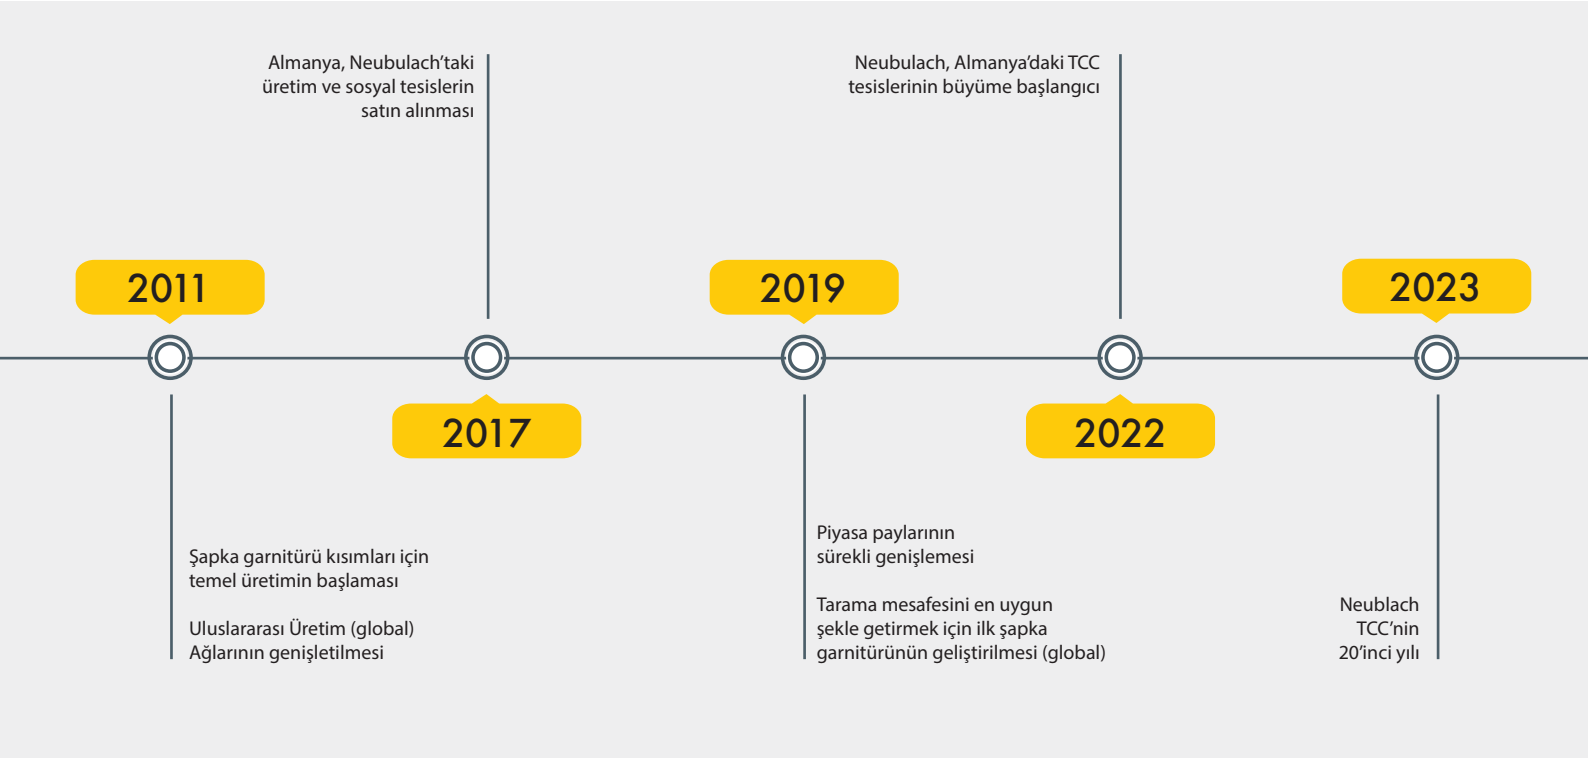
Almanya, Neubulach'taki üretim ve sosyal tesislerin satın alınması

Neubulach, Almanya'daki TCC tesislerinin büyüme başlangıcı

2011

2019

2023

2017

2022

Şapka garnitürü kısımları için temel üretimin başlaması

Uluslararası Üretim (global) Ağlarının genişletilmesi

Piyasa paylarının sürekli genişlemesi

Tarama mesafesini en uygun şekle getirmek için ilk şapka garnitürünün geliştirilmesi (global)

Neublach TCC'nin 20'inci yılı